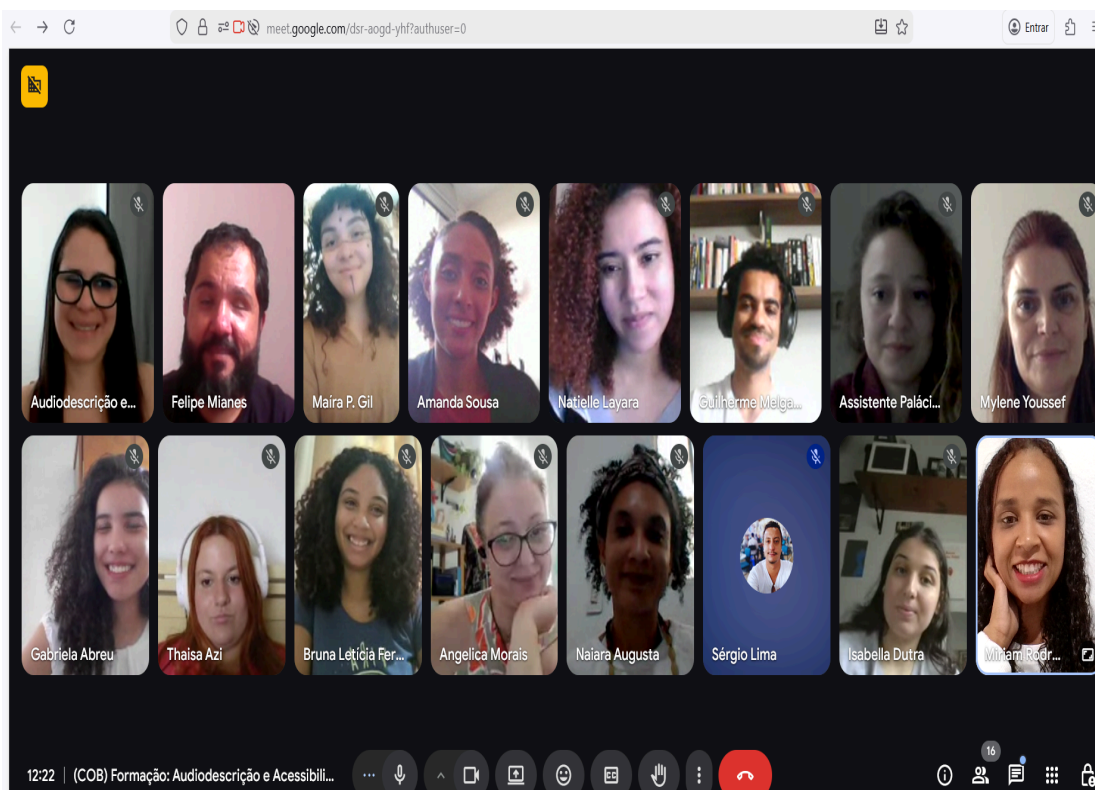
meet.google.com/dsr-aogd-yhf?authuser=0

Entrar

Audiodescrição e...

Felipe Mianes

Maira P. Gil

Amanda Sousa

Natielle Layara

Guilherme Melga...

Assistente Paláci...

Mylene Youssef

Gabriela Abreu

Thaisa Azi

Bruna Leticia Fer...

Angelica Morais

Naiara Augusta

Sérgio Lima

Isabella Dutra

Miriam Rodr...

12:22 | (COB) Formação: Audiodescrição e Acessibili...

16